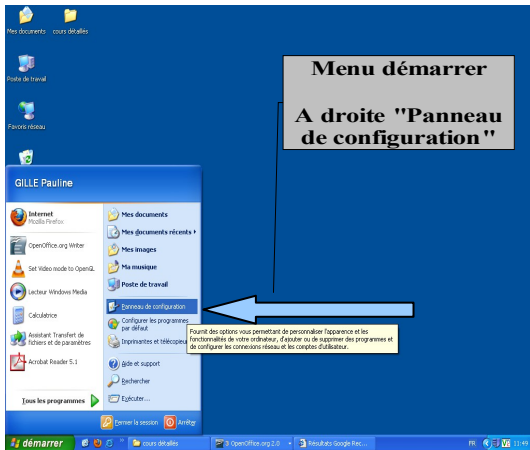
Mes documents

cours détaillés

Poste de travail

Favoris réseau

Menu démarrer

A droite "Panneau de configuration"

GILLE Pauline

Internet
Mozilla Firefox

OpenOffice.org Writer

Set Video mode to OpenGL

Lecteur Windows Media

Calculatrice

Assistant Transfert de fichiers et de paramètres

Acrobat Reader 5.1

Tous les programmes

Mes documents

Mes documents récents

Mes images

Ma musique

Poste de travail

Panneau de configuration

Configurer les programmes par défaut

Imprimantes et télécopieu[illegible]

Aide et support

Rechercher

Exécuter...

Fournit des options vous permettant de personnaliser l'apparence et les fonctionnalités de votre ordinateur, d'ajouter ou de supprimer des programmes et de configurer les connexions réseau et les comptes d'utilisateur.

Fermer la session

Arrêter

démarrer

cours détaillés

3 OpenOffice.org 2.0

Résultats Google Rec...

FR

11:49